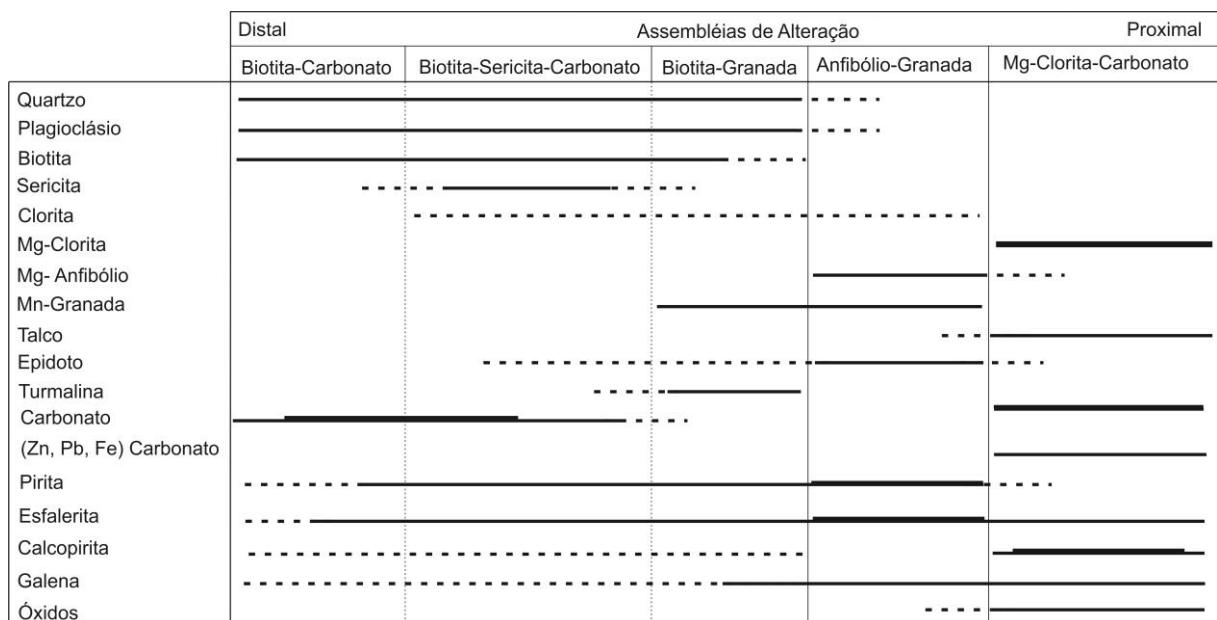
Distal Assembléias de Alteração Proximal

Biotita-Carbonato | Biotita-Sericita-Carbonato | Biotita-Granada | Anfibólio-Granada | Mg-Clorita-Carbonato

Quartzo
Plagioclásio
Biotita
Sericita
Clorita
Mg-Clorita
Mg- Anfibólio
Mn-Granada
Talco
Epidoto
Turmalina
Carbonato
(Zn, Pb, Fe) Carbonato
Pirita
Esfalerita
Calcopirita
Galena
Óxidos